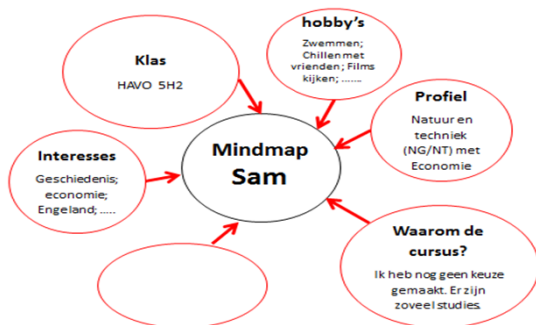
Mindmap Sam

Klas
HAVO 5H2

hobby's
Zwemmen; Chillen met vrienden; Films kijken; …….

Profiel
Natuur en techniek (NG/NT) met Economie

Waarom de cursus?
Ik heb nog geen keuze gemaakt. Er zijn zoveel studies.

Interesses
Geschiedenis; economie; Engeland; …..